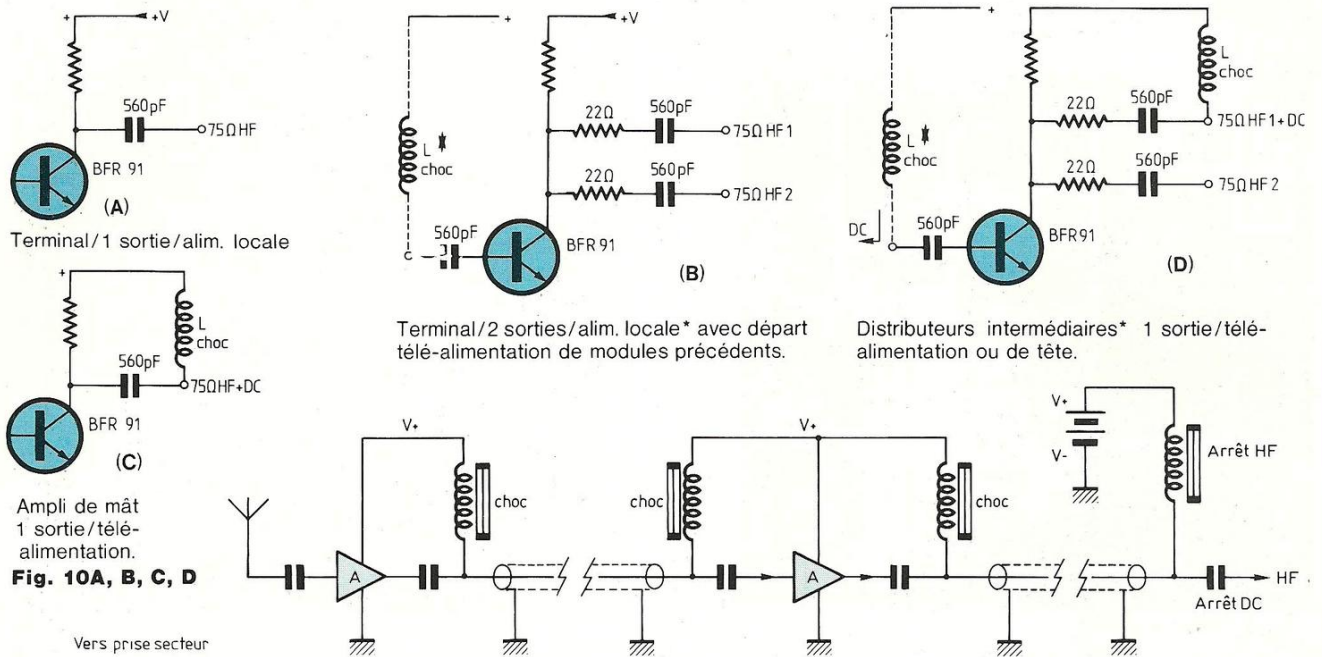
+V
560pF
75Ω HF
BFR 91
(A)
Terminal / 1 sortie / alim. locale

+
L choc
560pF
75Ω HF + DC
BFR 91
(C)
Ampli de mât 1 sortie / télé-alimentation.
Fig. 10A, B, C, D

+
+V
L choc
22Ω
560pF
75Ω HF 1
22Ω
560pF
75Ω HF 2
560pF
BFR 91
(B)
Terminal / 2 sorties / alim. locale* avec départ télé-alimentation de modules précédents.

+
L choc
L choc
22Ω
560pF
75Ω HF 1 + DC
22Ω
560pF
75Ω HF 2
DC
560pF
BFR91
(D)
Distributeurs intermédiaires* 1 sortie / télé-alimentation ou de tête.

V+
choc
A
V+
choc
A
choc
V+
V-
Arrêt HF
Arrêt DC
HF

Vers prise secteur